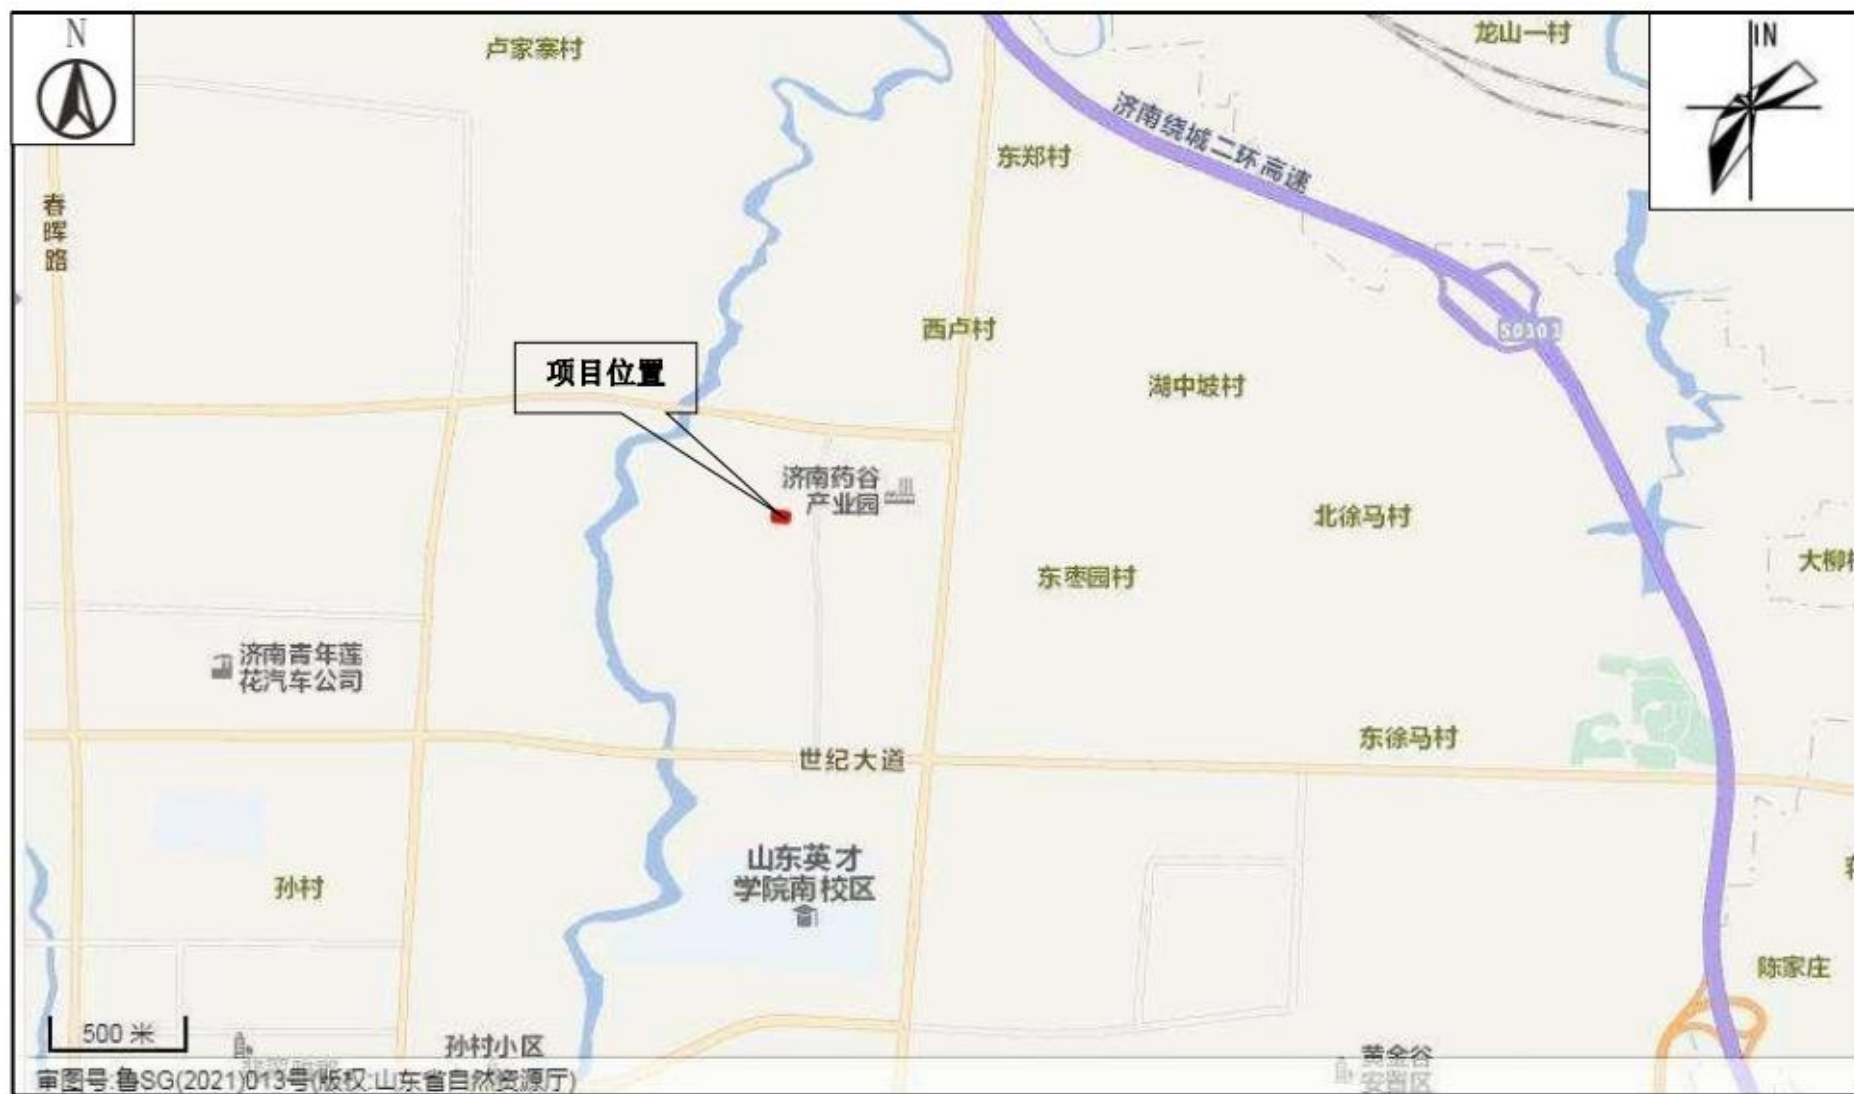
N

卢家寨村

龙山一村

IN

济南绕城二环高速

东郑村

春晖路

S0101

西卢村

项目位置

湖中坡村

济南药谷产业园

北徐马村

大柳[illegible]

东枣园村

济南青年莲花汽车公司

东徐马村

世纪大道

山东英才学院南校区

孙村

陈家庄

500 米

孙村小区

黄金谷安置区

审图号:鲁SG(2021)013号(版权:山东省自然资源厅)